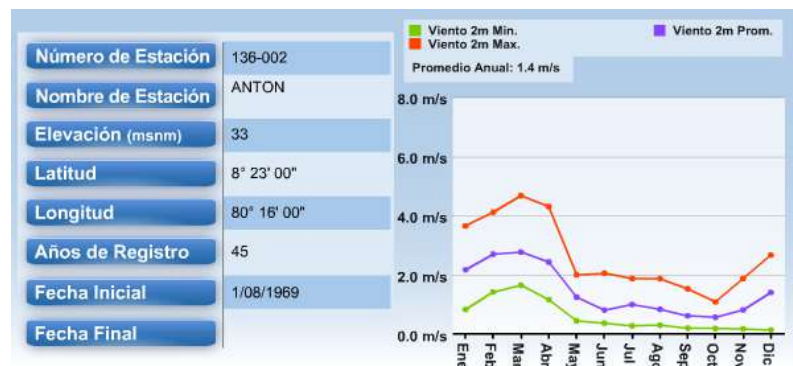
| | |
|---|---|
| Número de Estación | 136-002 |
| Nombre de Estación | ANTON |
| Elevación (msnm) | 33 |
| Latitud | 8° 23' 00" |
| Longitud | 80° 16' 00" |
| Años de Registro | 45 |
| Fecha Inicial | 1/08/1969 |
| Fecha Final | |

Viento 2m Min.
Viento 2m Max.
Viento 2m Prom.
Promedio Anual: 1.4 m/s

8.0 m/s
6.0 m/s
4.0 m/s
2.0 m/s
0.0 m/s

Ene Feb Mar Abr May Jun Jul Ago Sep Oct Nov Dic